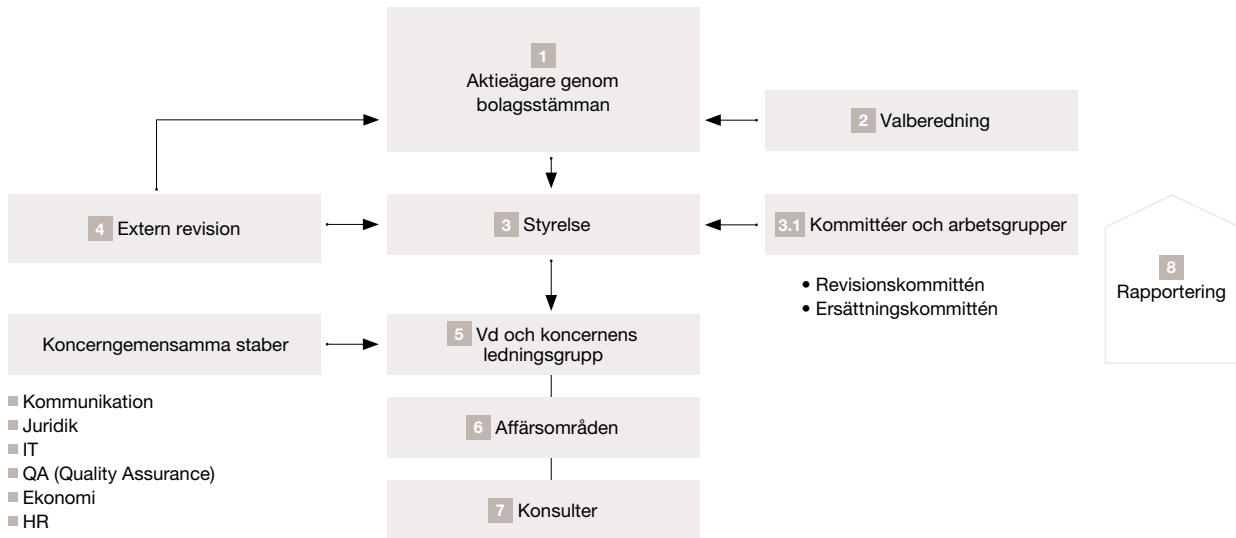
1 Aktieägare genom bolagsstämman

2 Valberedning

4 Extern revision

3 Styrelse

3.1 Kommittéer och arbetsgrupper

• Revisionskommittén
• Ersättningskommittén

8 Rapportering

Koncerngemensamma staber

5 Vd och koncernens ledningsgrupp

Kommunikation
Juridik
IT
QA (Quality Assurance)
Ekonomi
HR

6 Affärsområden

7 Konsulter